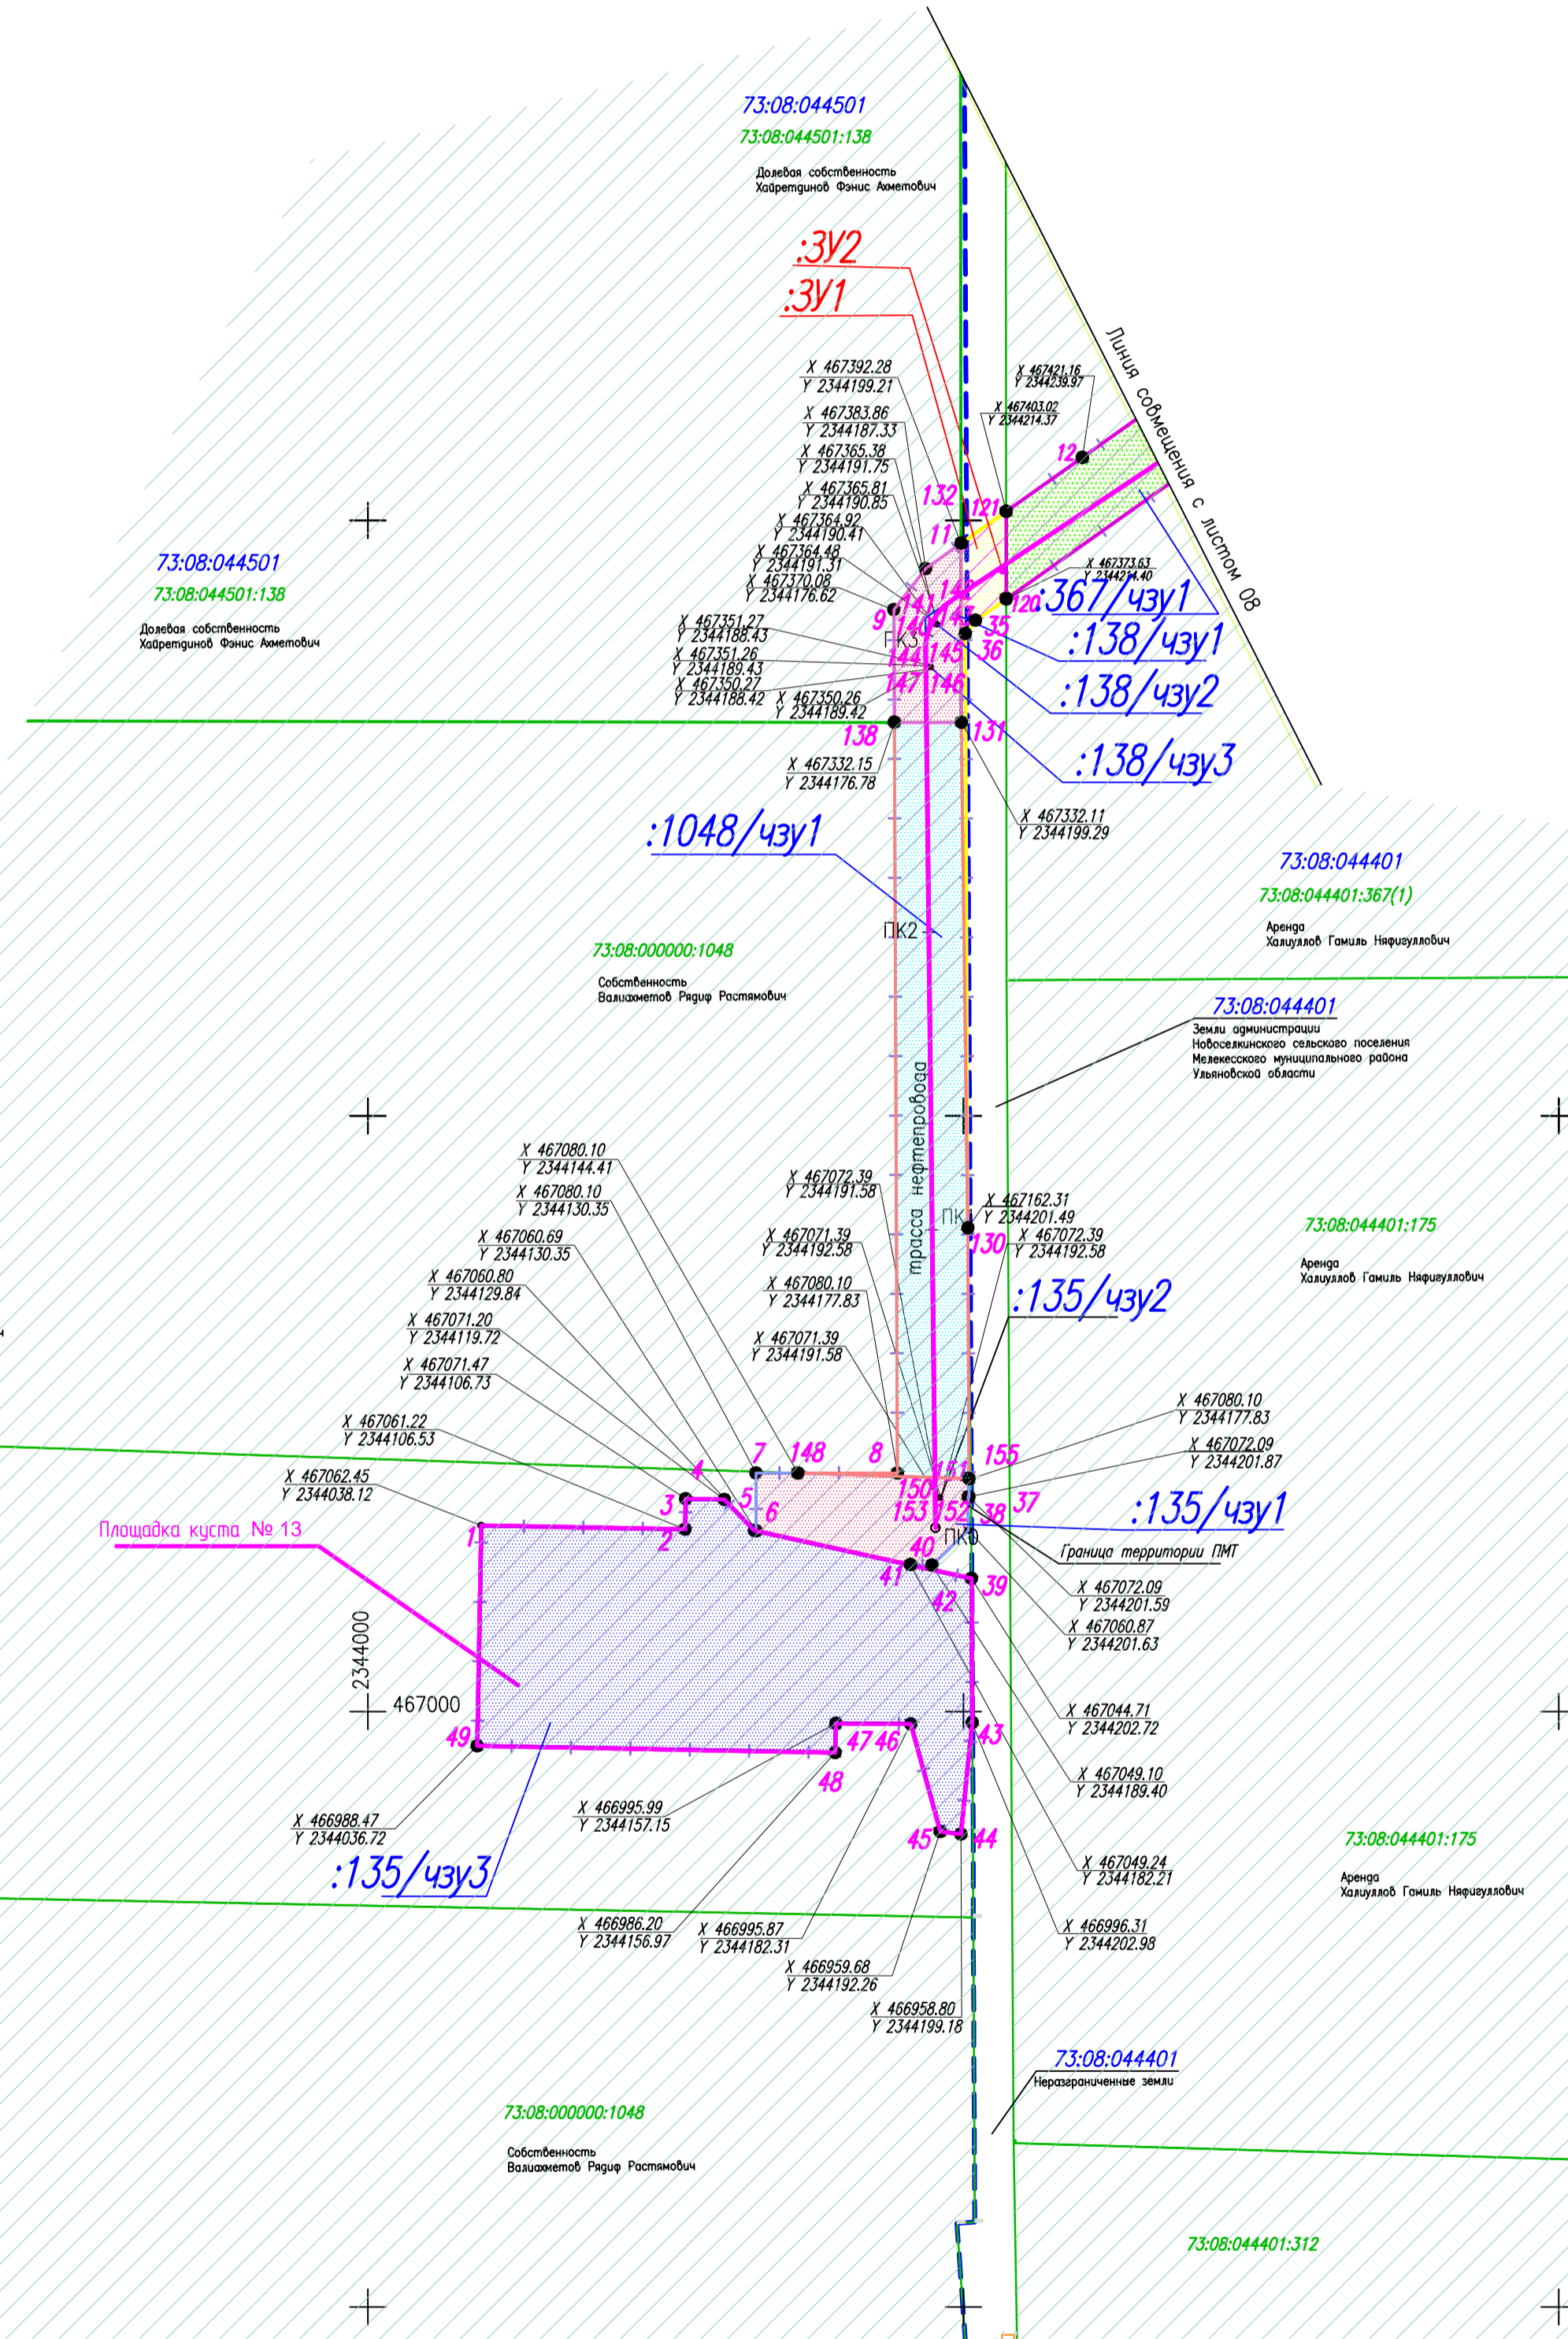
73:08:044501
73:08:044501:138
Долевая собственность
Хайретдинов Фэнис Ахметович

:ЗУ2
:ЗУ1

Линия совмещения с листом 08

X 467392.28
Y 2344199.21
X 467383.86
Y 2344187.33
X 467365.38
Y 2344191.75
X 467365.81
Y 2344190.85
X 467364.92
Y 2344190.41
X 467364.48
Y 2344191.31
X 467370.08
Y 2344176.62
X 467351.27
Y 2344188.43
X 467351.26
Y 2344189.43
X 467350.27
Y 2344188.42
X 467350.26
Y 2344189.42

X 467421.16
Y 2344239.97
X 467403.02
Y 2344214.37
X 467373.63
Y 2344214.40

12
132
121
11
142
141
9
140
143
120
35
36
ПК3
144
145
147
146
138
131

:367/чзу1
:138/чзу1
:138/чзу2
:138/чзу3

73:08:044501
73:08:044501:138
Долевая собственность
Хайретдинов Фэнис Ахметович

X 467332.15
Y 2344176.78
X 467332.11
Y 2344199.29

:1048/чзу1

ПК2

73:08:000000:1048
Собственность
Валиахметов Рядиф Растямович

73:08:044401
73:08:044401:367(1)
Аренда
Халиуллов Гамиль Няфигуллович

73:08:044401
Земли администрации
Новоселкинского сельского поселения
Мелекесского муниципального района
Ульяновской области

трасса нефтепровода

X 467080.10
Y 2344144.41
X 467080.10
Y 2344130.35
X 467060.69
Y 2344130.35
X 467060.80
Y 2344129.84
X 467071.20
Y 2344119.72
X 467071.47
Y 2344106.73
X 467061.22
Y 2344106.53
X 467062.45
Y 2344038.12

X 467072.39
Y 2344191.58
X 467071.39
Y 2344192.58
X 467080.10
Y 2344177.83
X 467071.39
Y 2344191.58

X 467162.31
Y 2344201.49
X 467072.39
Y 2344192.58
ПК1
130

:135/чзу2

73:08:044401:175
Аренда
Халиуллов Гамиль Няфигуллович

X 467080.10
Y 2344177.83
X 467072.09
Y 2344201.87

Площадка куста № 13

7
148
8
155
4
151
3
5
150
6
153
152
38
37
1
2
ПК0
40
41
39
42

:135/чзу1
Граница территории ПМТ

X 467072.09
Y 2344201.59
X 467060.87
Y 2344201.63

2344000
467000

X 467044.71
Y 2344202.72
X 467049.10
Y 2344189.40

49
47
46
43
48
45
44

X 466988.47
Y 2344036.72
X 466995.99
Y 2344157.15

:135/чзу3

X 467049.24
Y 2344182.21
X 466996.31
Y 2344202.98

73:08:044401:175
Аренда
Халиуллов Гамиль Няфигуллович

X 466986.20
Y 2344156.97
X 466995.87
Y 2344182.31
X 466959.68
Y 2344192.26
X 466958.80
Y 2344199.18

73:08:044401
Неразграниченные земли

73:08:000000:1048
Собственность
Валиахметов Рядиф Растямович

73:08:044401:312